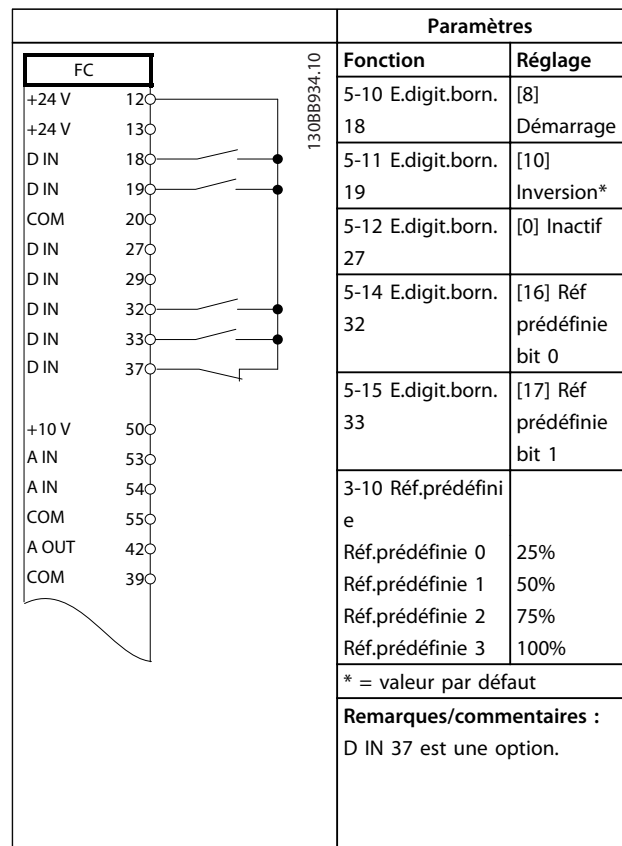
| FC | | |
|---|---|---|
| +24 V | 12 | |
| +24 V | 13 | |
| D IN | 18 | |
| D IN | 19 | |
| COM | 20 | |
| D IN | 27 | |
| D IN | 29 | |
| D IN | 32 | |
| D IN | 33 | |
| D IN | 37 | |
| +10 V | 50 | |
| A IN | 53 | |
| A IN | 54 | |
| COM | 55 | |
| A OUT | 42 | |
| COM | 39 | |

130BB934.10

Paramètres

| Fonction | Réglage |
|---|---|
| 5-10 E.digit.born. 18 | [8] Démarrage |
| 5-11 E.digit.born. 19 | [10] Inversion* |
| 5-12 E.digit.born. 27 | [0] Inactif |
| 5-14 E.digit.born. 32 | [16] Réf prédéfinie bit 0 |
| 5-15 E.digit.born. 33 | [17] Réf prédéfinie bit 1 |
| 3-10 Réf.prédéfinie | |
| Réf.prédéfinie 0 | 25% |
| Réf.prédéfinie 1 | 50% |
| Réf.prédéfinie 2 | 75% |
| Réf.prédéfinie 3 | 100% |

* = valeur par défaut

**Remarques/commentaires :**
D IN 37 est une option.